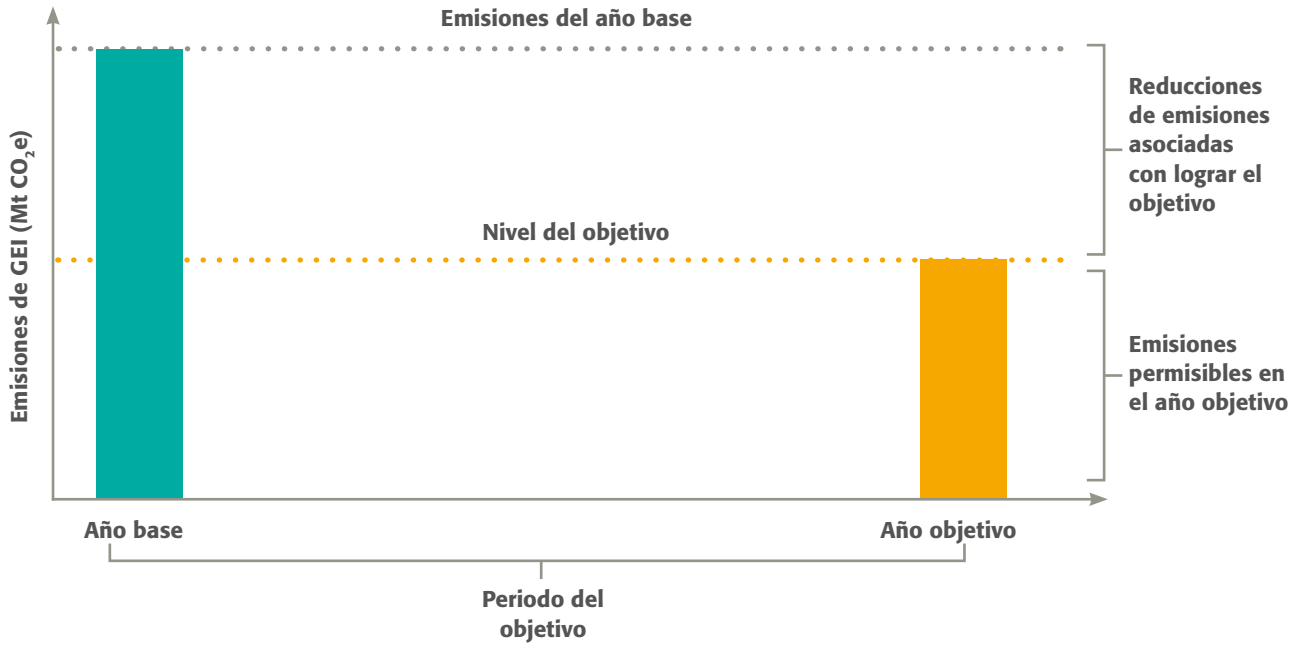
Emisiones del año base

Emisiones de GEI (Mt $CO_2$e)

Reducciones de emisiones asociadas con lograr el objetivo

Nivel del objetivo

Emisiones permisibles en el año objetivo

Año base

Año objetivo

Periodo del objetivo